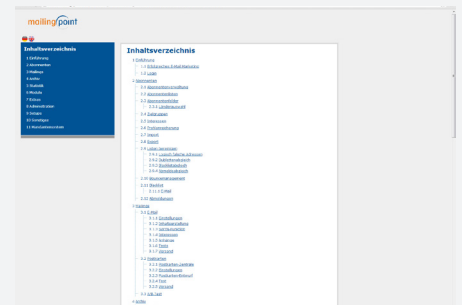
mailingpoint

Inhaltsverzeichnis
1 Einführung
2 Abonnenten
3 Mailings
4 Antiflut
5 Statistik
6 Module
7 Extras
8 Administration
9 Setups
10 Sonstiges
11 Wortindexverzeichnis

Inhaltsverzeichnis

1 Einführung
1.1 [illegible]
1.2 Login
2 Abonnenten
2.1 Abonnentenverwaltung
2.2 Abonnentenlisten
2.3 Abonnentenfelder
2.3.1 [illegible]
2.4 Datenquellen
2.5 Interessen
2.6 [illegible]
2.7 Import
2.8 Export
2.9 Listen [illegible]
2.9.1 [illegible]
2.9.2 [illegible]
2.9.3 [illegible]
2.9.4 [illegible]
2.10 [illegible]
2.11 Blacklist
2.11.1 E-Mail
2.12 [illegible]
3 Mailings
3.1 E-Mail
3.1.1 Einstellungen
3.1.2 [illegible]
3.1.3 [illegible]
3.1.4 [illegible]
3.1.5 Anhänge
3.1.6 Tests
3.1.7 Versand
3.2 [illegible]
3.2.1 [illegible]
3.2.2 Einstellungen
3.2.3 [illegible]
3.2.4 Test
3.2.5 Versand
3.3 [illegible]
4 Antiflut